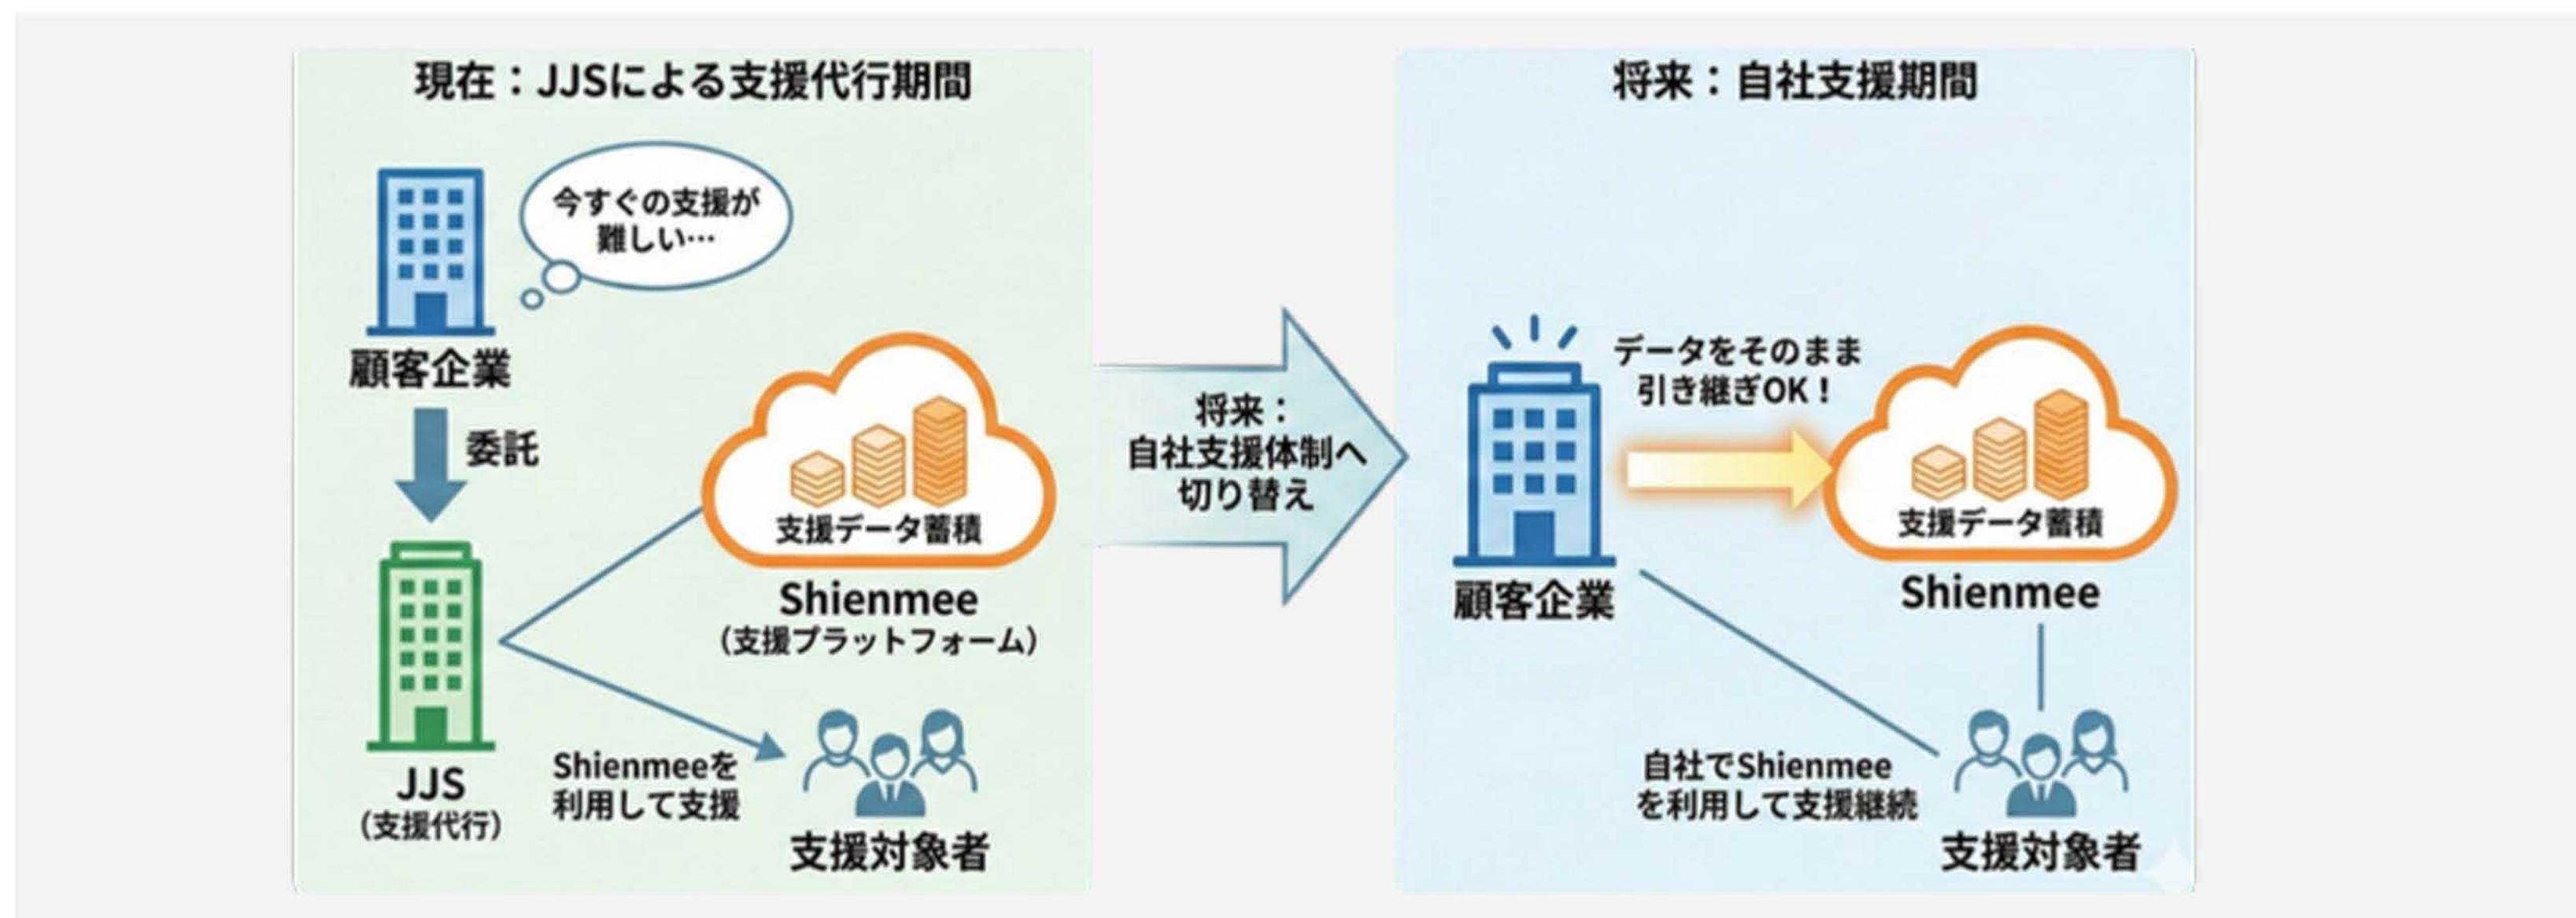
現在：JJSによる支援代行期間

今すぐの支援が難しい…

顧客企業

委託

JJS
（支援代行）

支援データ蓄積

Shienmee
（支援プラットフォーム）

Shienmeeを利用して支援

支援対象者

将来：
自社支援体制へ切り替え

将来：自社支援期間

データをそのまま引き継ぎOK！

顧客企業

支援データ蓄積

Shienmee

自社でShienmeeを利用して支援継続

支援対象者